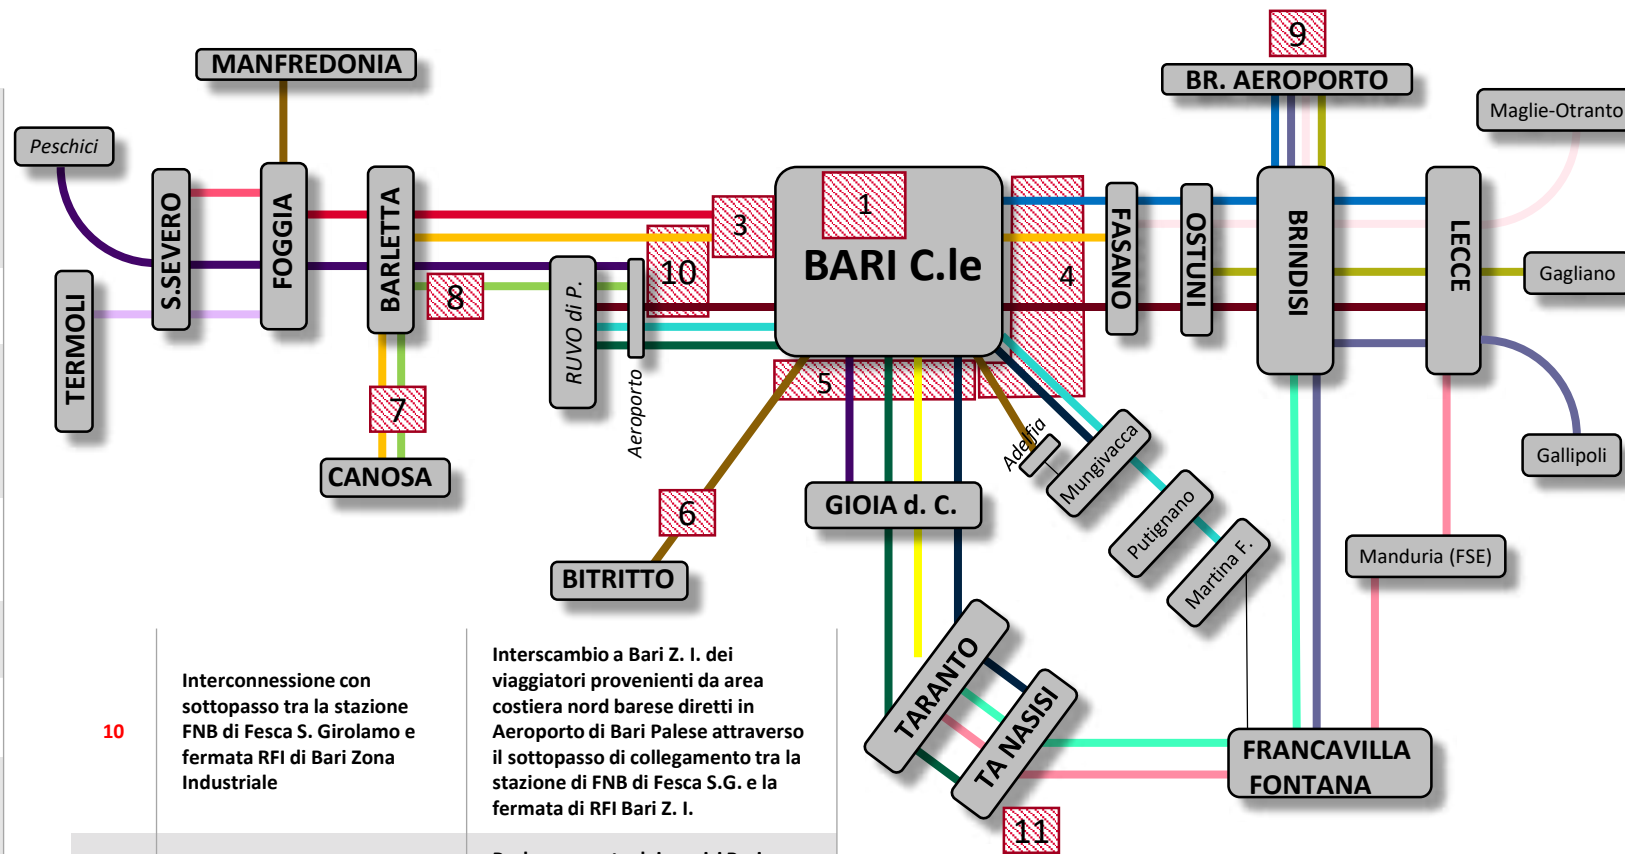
9
BR. AEROPORTO
Maglie-Otranto
MANFREDONIA
Peschici
S.SEVERO
FOGGIA
BARLETTA
3
1
BARI C.le
4
FASANO
OSTUNI
BRINDISI
LECCE
Gagliano
TERMOLI
8
RUVO di P.
10
Aeroporto
7
CANOSA
5
6
BITRITTO
GIOIA d. C.
Adelfia
Mungivacca
Putignano
Martina F.
Gallipoli
Manduria (FSE)
TARANTO
TA NASISI
FRANCAVILLA FONTANA
11

| 10 | Interconnessione con sottopasso tra la stazione FNB di Fesca S. Girolamo e fermata RFI di Bari Zona Industriale | Interscambio a Bari Z. I. dei viaggiatori provenienti da area costiera nord barese diretti in Aeroporto di Bari Palese attraverso il sottopasso di collegamento tra la stazione di FNB di Fesca S.G. e la fermata di RFI Bari Z. I. |
| --- | --- | --- |
| | | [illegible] |